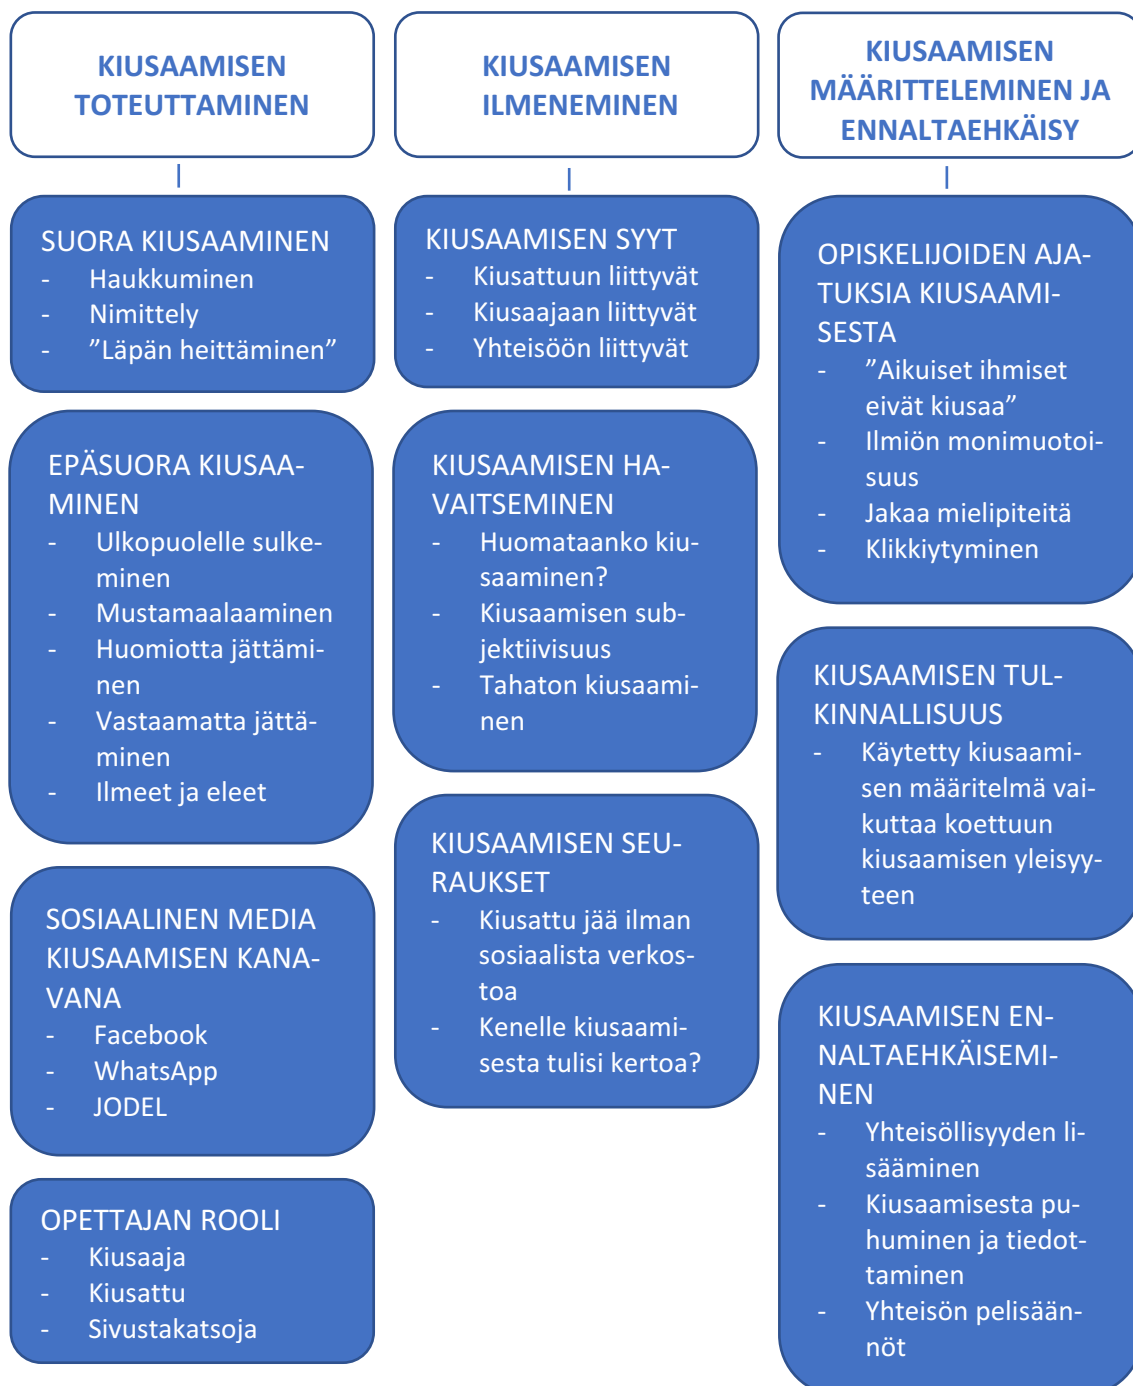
KIUSAAMISEN TOTEUTTAMINEN

SUORA KIUSAAMINEN
- Haukkuminen
- Nimittely
- ”Läpän heittäminen”

EPÄSUORA KIUSAAMINEN
- Ulkopuolelle sulkeminen
- Mustamaalaaminen
- Huomiotta jättäminen
- Vastaamatta jättäminen
- Ilmeet ja eleet

SOSIAALINEN MEDIA KIUSAAMISEN KANAVANA
- Facebook
- WhatsApp
- JODEL

OPETTAJAN ROOLI
- Kiusaaja
- Kiusattu
- Sivustakatsoja

KIUSAAMISEN ILMENEMINEN

KIUSAAMISEN SYYT
- Kiusattuun liittyvät
- Kiusaajaan liittyvät
- Yhteisöön liittyvät

KIUSAAMISEN HAVAITSEMINEN
- Huomataanko kiusaaminen?
- Kiusaamisen subjektiivisuus
- Tahaton kiusaaminen

KIUSAAMISEN SEURAUKSET
- Kiusattu jää ilman sosiaalista verkostoa
- Kenelle kiusaamisesta tulisi kertoa?

KIUSAAMISEN MÄÄRITTELEMINEN JA ENNALTAEHKÄISY

OPISKELIJOIDEN AJATUKSIA KIUSAAMISESTA
- ”Aikuiset ihmiset eivät kiusaa”
- Ilmiön monimuotoisuus
- Jakaa mielipiteitä
- Klikkiytyminen

KIUSAAMISEN TULKINNALLISUUS
- Käytetty kiusaamisen määritelmä vaikuttaa koettuun kiusaamisen yleisyyteen

KIUSAAMISEN ENNALTAEHKÄISEMINEN
- Yhteisöllisyyden lisääminen
- Kiusaamisesta puhuminen ja tiedottaminen
- Yhteisön pelisäännöt